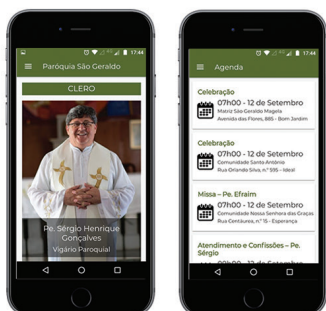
17:44

Paróquia São Geraldo

CLERO

Pe. Sérgio Henrique Gonçalves

Vigário Paroquial

17:44

Agenda

Celebração

07h00 - 12 de Setembro

Matriz São Geraldo Magela

Avenida das Flores, 885 - Bom Jardim

Celebração

07h00 - 12 de Setembro

Comunidade Santo Antônio

Rua Orlando Silva, nº 595 - Ideal

Missa – Pe. Efraim

07h00 - 12 de Setembro

Comunidade Nossa Senhora das Graças

Rua Contábeis, nº 16 - Esperança

Atendimento e Confissões – Pe. Sérgio

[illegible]